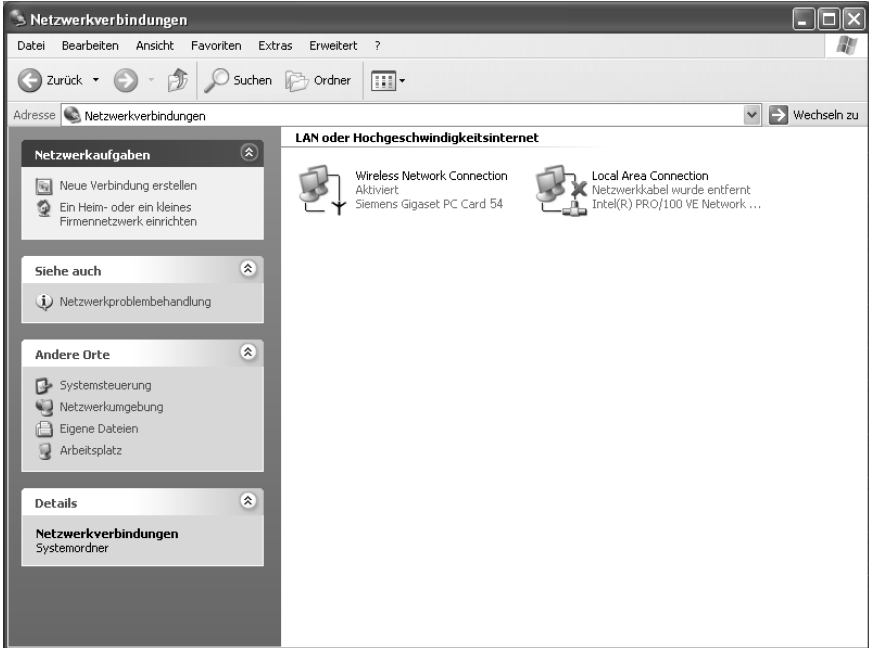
Netzwerkverbindungen

Datei Bearbeiten Ansicht Favoriten Extras Erweitert ?

Zurück Suchen Ordner

Adresse Netzwerkverbindungen Wechseln zu

Netzwerkaufgaben

Neue Verbindung erstellen

Ein Heim- oder ein kleines Firmennetzwerk einrichten

Siehe auch

Netzwerkproblembehandlung

Andere Orte

Systemsteuerung

Netzwerkumgebung

Eigene Dateien

Arbeitsplatz

Details

Netzwerkverbindungen
Systemordner

LAN oder Hochgeschwindigkeitsinternet

Wireless Network Connection
Aktiviert
Siemens Gigaset PC Card 54

Local Area Connection
Netzwerkkabel wurde entfernt
Intel(R) PRO/100 VE Network ...